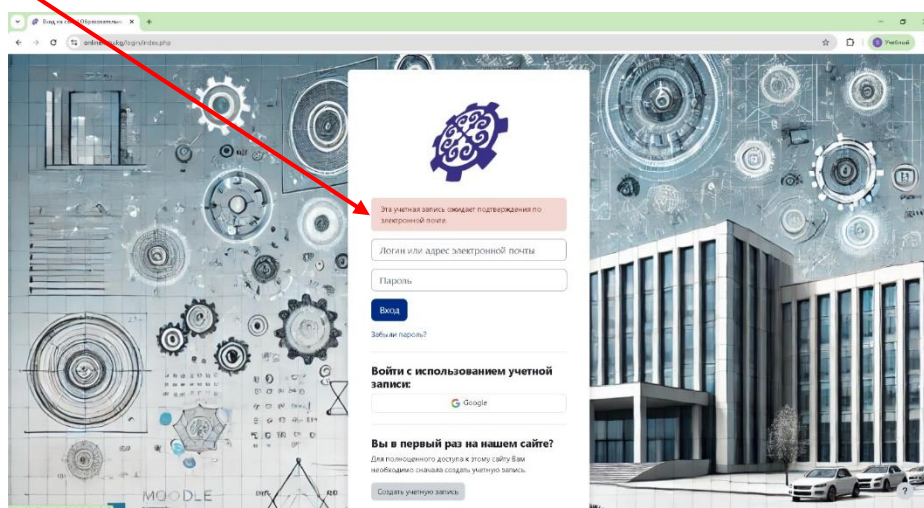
Вход на сайт: Образовательн...
online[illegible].kg/login/index.php
Учебный

Эта учетная запись ожидает подтверждения по электронной почте.

Логин или адрес электронной почты

Пароль

Вход

Забыли пароль?

Войти с использованием учетной записи:

Google

Вы в первый раз на нашем сайте?

Для полноценного доступа к этому сайту Вам необходимо сначала создать учетную запись.

Создать учетную запись

MOODLE

?